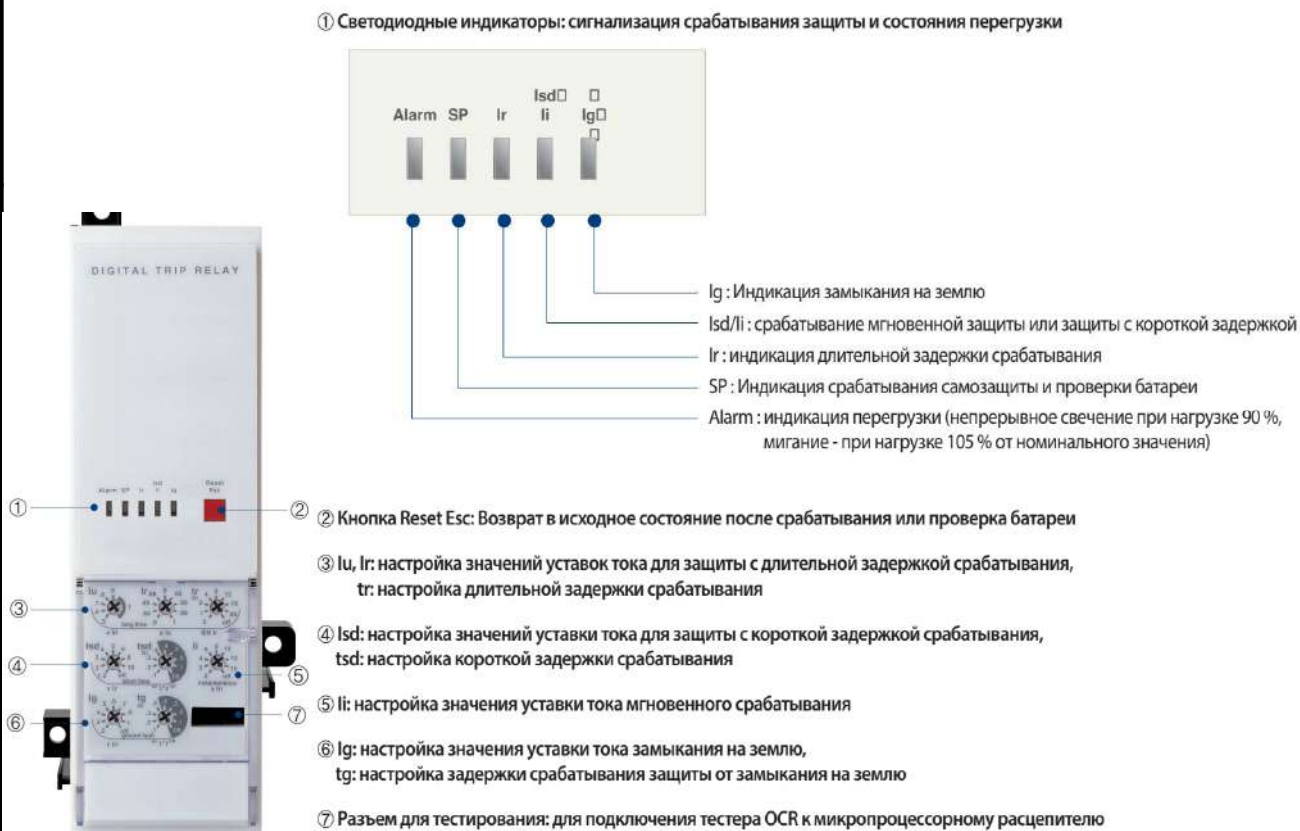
① Светодиодные индикаторы: сигнализация срабатывания защиты и состояния перегрузки

Alarm SP Ir Isd□ Ii □ Ig□ □

Ig : Индикация замыкания на землю
Isd/Ii : срабатывание мгновенной защиты или защиты с короткой задержкой
Ir : индикация длительной задержки срабатывания
SP : Индикация срабатывания самозащиты и проверки батареи
Alarm : индикация перегрузки (непрерывное свечение при нагрузке 90 %, мигание - при нагрузке 105 % от номинального значения)

DIGITAL TRIP RELAY

Alarm SP Ir Isd Ii Ig

Reset Esc

①
②
③
④
⑤
⑥
⑦

② Кнопка Reset Esc: Возврат в исходное состояние после срабатывания или проверка батареи

③ Iu, Ir: настройка значений уставок тока для защиты с длительной задержкой срабатывания, tr: настройка длительной задержки срабатывания

④ Isd: настройка значений уставки тока для защиты с короткой задержкой срабатывания, tsd: настройка короткой задержки срабатывания

⑤ Ii: настройка значения уставки тока мгновенного срабатывания

⑥ Ig: настройка значения уставки тока замыкания на землю, tg: настройка задержки срабатывания защиты от замыкания на землю

⑦ Разъем для тестирования: для подключения тестера OCR к микропроцессорному расцепителю